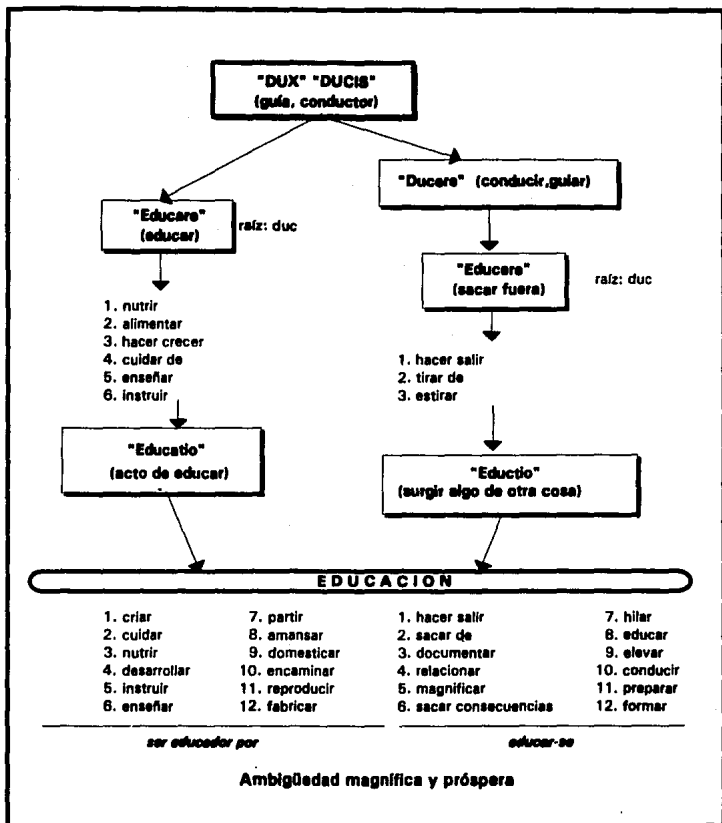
"DUX" "DUCIS"
(guía, conductor)

"Educare"
(educar)

raíz: duc

1. nutrir
2. alimentar
3. hacer crecer
4. cuidar de
5. enseñar
6. instruir

"Educatio"
(acto de educar)

"Ducere" (conducir,guiar)

"Educere"
(sacar fuera)

raíz: duc

1. hacer salir
2. tirar de
3. estirar

"Eductio"
(surgir algo de otra cosa)

EDUCACION

1. criar
2. cuidar
3. nutrir
4. desarrollar
5. instruir
6. enseñar

7. partir
8. amansar
9. domesticar
10. encaminar
11. reproducir
12. fabricar

1. hacer salir
2. sacar de
3. documentar
4. relacionar
5. magnificar
6. sacar consecuencias

7. hilar
8. educar
9. elevar
10. conducir
11. preparar
12. formar

ser educador por

educar-se

Ambigüedad magnífica y próspera